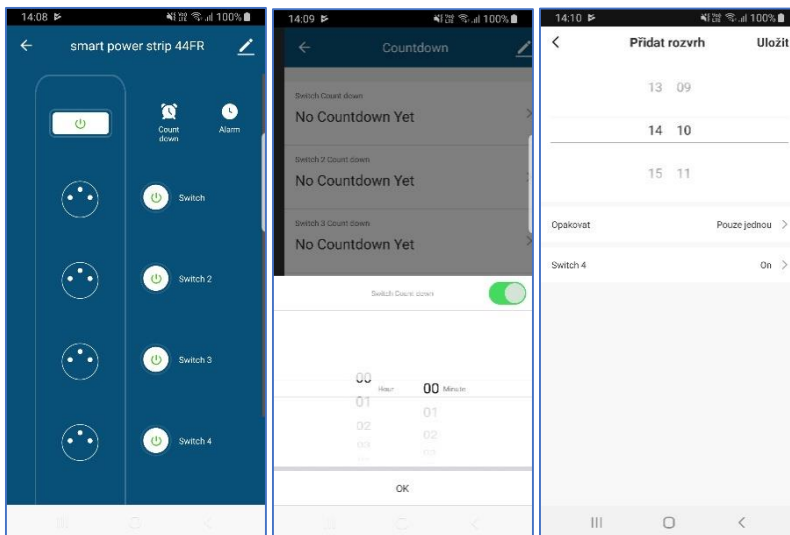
14:08 100%

smart power strip 44FR

Count down

Alarm

Switch

Switch 2

Switch 3

Switch 4

14:09 100%

Countdown

Switch Count down

No Countdown Yet

Switch 2 Count down

No Countdown Yet

Switch 3 Count down

No Countdown Yet

Switch Count down

00 Hour 00 Minute

01 01

02 02

03 03

OK

14:10 100%

Přidat rozvrh

Uložit

13 09

14 10

15 11

Opakovat

Pouze jednou

Switch 4

On